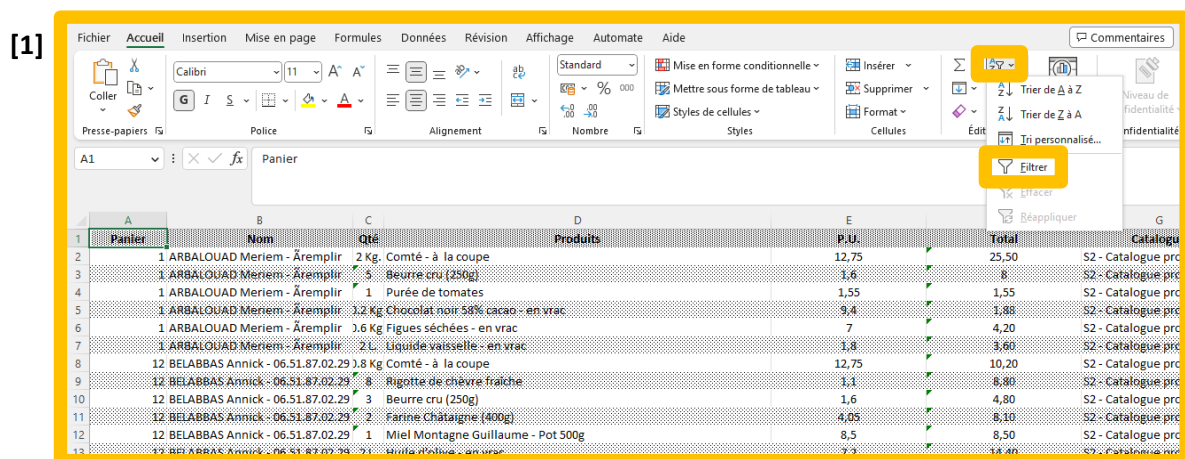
[1]

Fichier Accueil Insertion Mise en page Formules Données Révision Affichage Automate Aide

Commentaires

Coller
Presse-papiers

Calibri 11 A A
G I S A
Police

Alignement

Standard
% 000
Nombre

Mise en forme conditionnelle
Mettre sous forme de tableau
Styles de cellules
Styles

Insérer
Supprimer
Format
Cellules

Σ
Édit

Trier de A à Z
Trier de Z à A
Tri personnalisé...
Filtrer
Effacer
Réappliquer

Niveau de confidentialité
onfidentialité

A1 fx Panier

| | A | B | C | D | E | F | G |
|---|---|---|---|---|---|---|---|
| 1 | Panier | Nom | Qté | Produits | P.U. | Total | Catalogu |
| 2 | 1 | ARBALOUAD Meriem - Ãremplir | 2 Kg. | Comté - à la coupe | 12,75 | 25,50 | S2 - Catalogue pro |
| 3 | 1 | ARBALOUAD Meriem - Ãremplir | 5 | Beurre cru (250g) | 1,6 | 8 | S2 - Catalogue pro |
| 4 | 1 | ARBALOUAD Meriem - Ãremplir | 1 | Purée de tomates | 1,55 | 1,55 | S2 - Catalogue pro |
| 5 | 1 | ARBALOUAD Meriem - Ãremplir | ).2 Kg | Chocolat noir 58% cacao - en vrac | 9,4 | 1,88 | S2 - Catalogue pro |
| 6 | 1 | ARBALOUAD Meriem - Ãremplir | ).6 Kg | Figues séchées - en vrac | 7 | 4,20 | S2 - Catalogue pro |
| 7 | 1 | ARBALOUAD Meriem - Ãremplir | 2 L. | Liquide vaisselle - en vrac | 1,8 | 3,60 | S2 - Catalogue pro |
| 8 | 12 | BELABBAS Annick - 06.51.87.02.29 | ).8 Kg | Comté - à la coupe | 12,75 | 10,20 | S2 - Catalogue pro |
| 9 | 12 | BELABBAS Annick - 06.51.87.02.29 | 8 | Rigotte de chèvre fraîche | 1,1 | 8,80 | S2 - Catalogue pro |
| 10 | 12 | BELABBAS Annick - 06.51.87.02.29 | 3 | Beurre cru (250g) | 1,6 | 4,80 | S2 - Catalogue pro |
| 11 | 12 | BELABBAS Annick - 06.51.87.02.29 | 2 | Farine Châtaigne (400g) | 4,05 | 8,10 | S2 - Catalogue pro |
| 12 | 12 | BELABBAS Annick - 06.51.87.02.29 | 1 | Miel Montagne Guillaume - Pot 500g | 8,5 | 8,50 | S2 - Catalogue pro |
| 13 | 12 | BELABBAS Annick - 06.51.87.02.29 | 2 L. | Huile d'olive - en vrac | 7,2 | 14,40 | S2 - Catalogue pro |